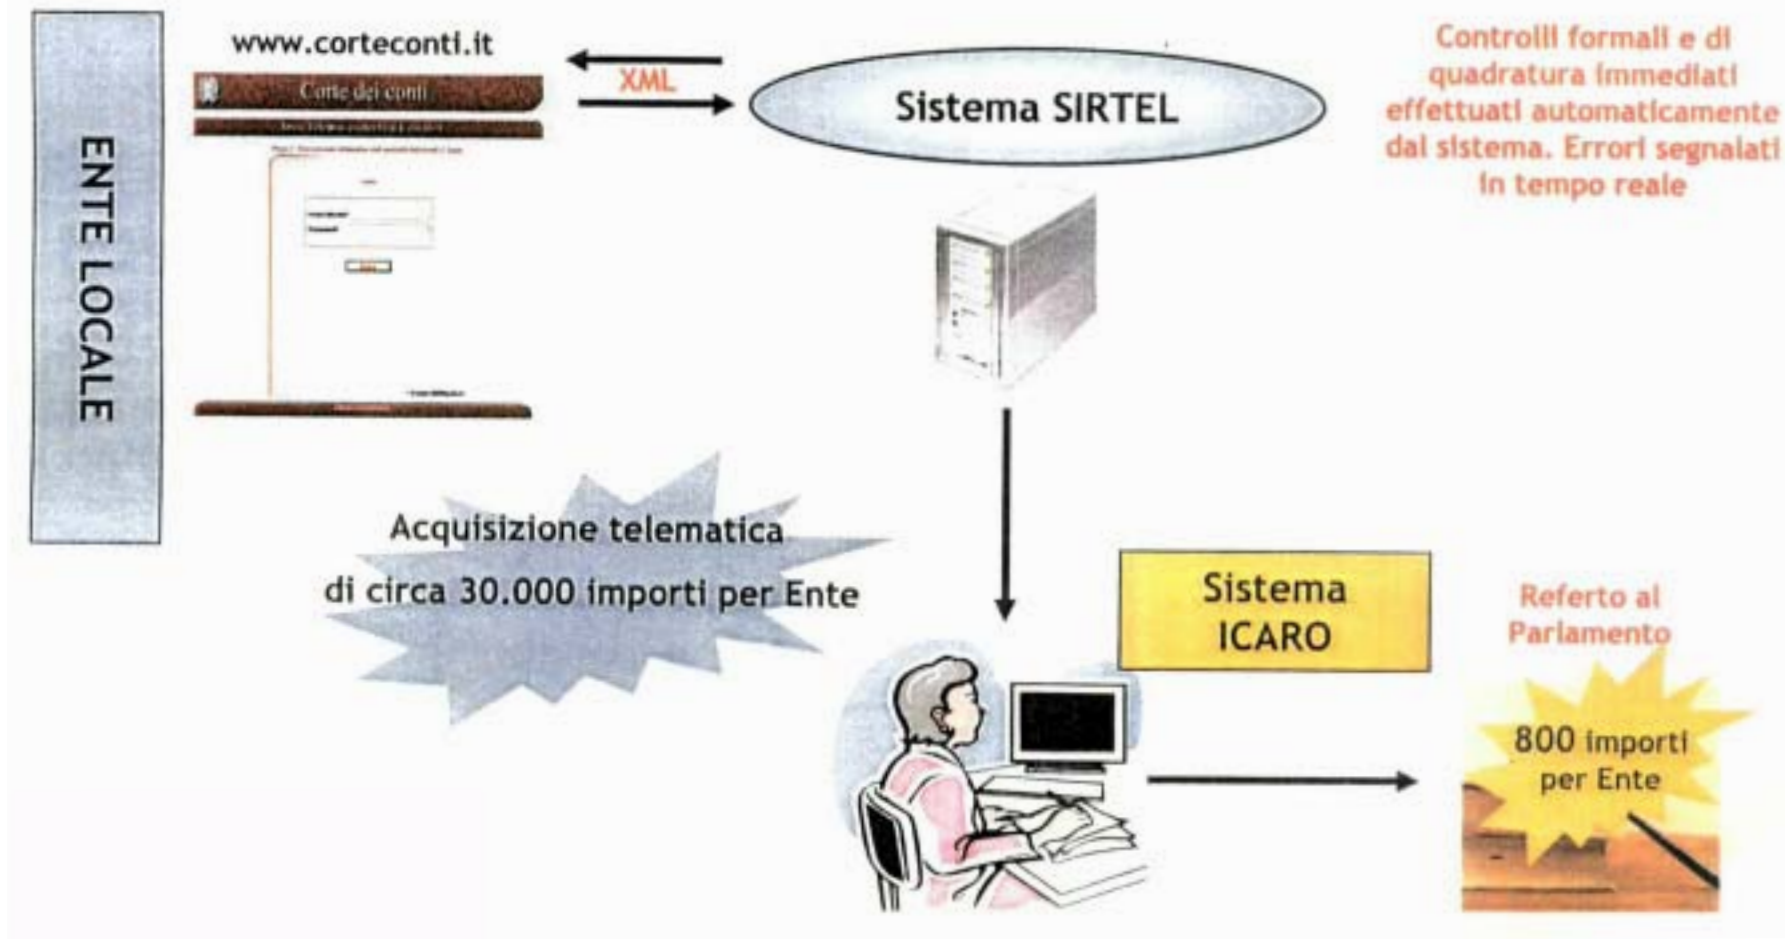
ENTE LOCALE

www.corteconti.it

Corte dei conti

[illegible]

XML

Sistema SIRTEL

Controlli formali e di quadratura immediati effettuati automaticamente dal sistema. Errori segnalati in tempo reale

Acquisizione telematica di circa 30.000 importi per Ente

Sistema ICARO

Referto al Parlamento

800 importi per Ente